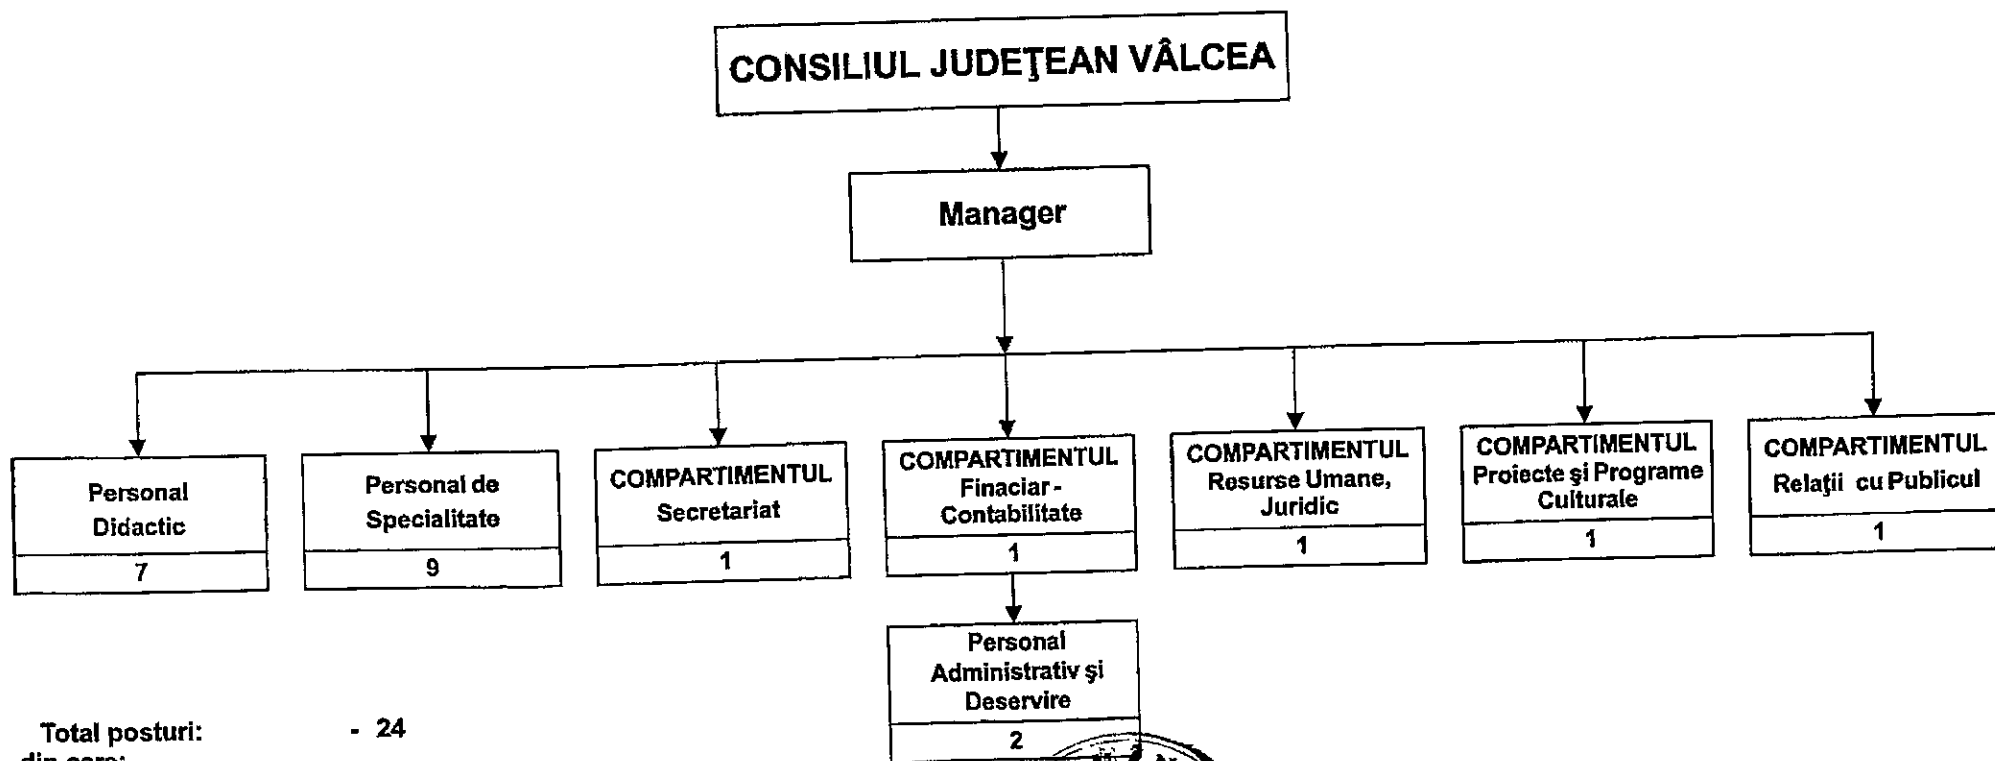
CONSILIUL JUDEŢEAN VÂLCEA

Manager

Personal Didactic
7

Personal de Specialitate
9

COMPARTIMENTUL Secretariat
1

COMPARTIMENTUL Finaciar - Contabilitate
1

Personal Administrativ şi Deservire
2

COMPARTIMENTUL Resurse Umane, Juridic
1

COMPARTIMENTUL Proiecte şi Programe Culturale
1

COMPARTIMENTUL Relaţii cu Publicul
1

Total posturi: - 24
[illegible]